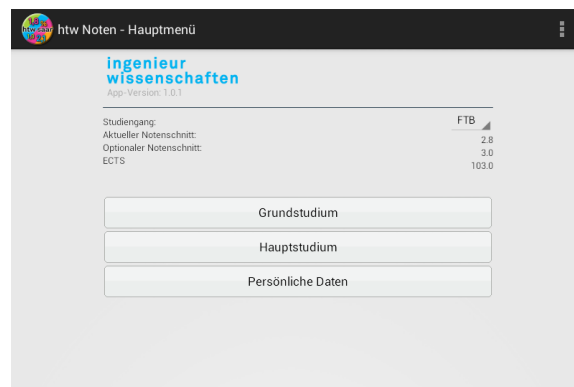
htw saar htw Noten - Hauptmenü

ingenieur
wissenschaften
App-Version: 1.0.1

Studiengang: FTB
Aktueller Notenschnitt: 2.8
Optionaler Notenschnitt: 3.0
ECTS 103.0

Grundstudium

Hauptstudium

Persönliche Daten